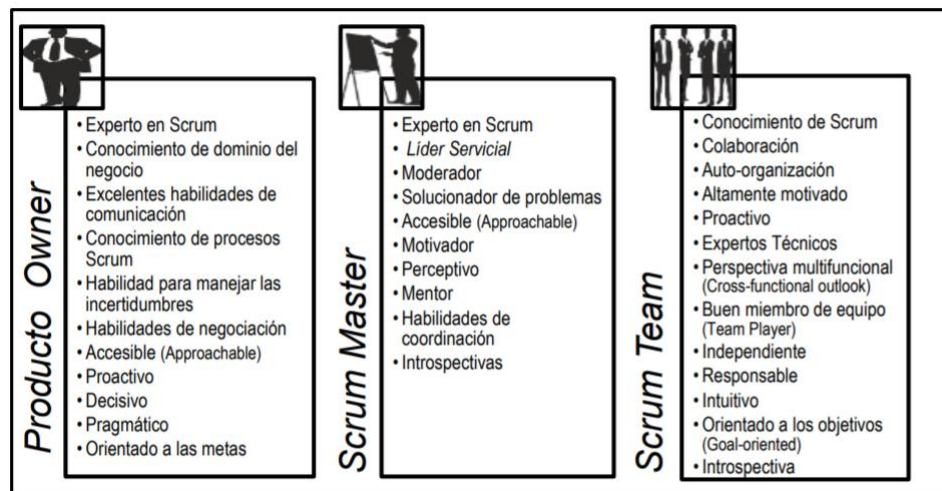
Producto Owner

• Experto en Scrum
• Conocimiento de dominio del negocio
• Excelentes habilidades de comunicación
• Conocimiento de procesos Scrum
• Habilidad para manejar las incertidumbres
• Habilidades de negociación
• Accesible (Approachable)
• Proactivo
• Decisivo
• Pragmático
• Orientado a las metas

Scrum Master

• Experto en Scrum
• Líder Servicial
• Moderador
• Solucionador de problemas
• Accesible (Approachable)
• Motivador
• Perceptivo
• Mentor
• Habilidades de coordinación
• Introspectivas

Scrum Team

• Conocimiento de Scrum
• Colaboración
• Auto-organización
• Altamente motivado
• Proactivo
• Expertos Técnicos
• Perspectiva multifuncional (Cross-functional outlook)
• Buen miembro de equipo (Team Player)
• Independiente
• Responsable
• Intuitivo
• Orientado a los objetivos (Goal-oriented)
• Introspectiva